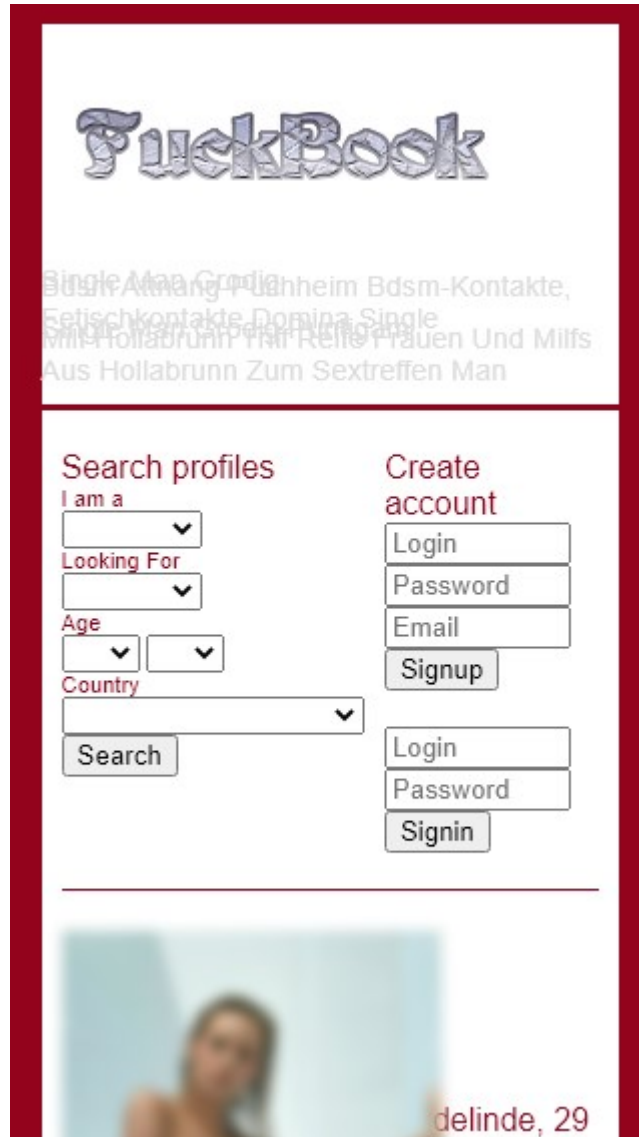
FuckBook

Single Man Grodig Bdsm Attnang-Puchheim Bdsm-Kontakte, Fetischkontakte Domina Single Single Man Grodig Braunau Milf Hollabrunn Mit Reife Frauen Und Milfs Aus Hollabrunn Zum Sextreffen Man

Search profiles
I am a
Looking For
Age
Country
Search

Create account
Login
Password
Email
Signup

Login
Password
Signin

delinde, 29